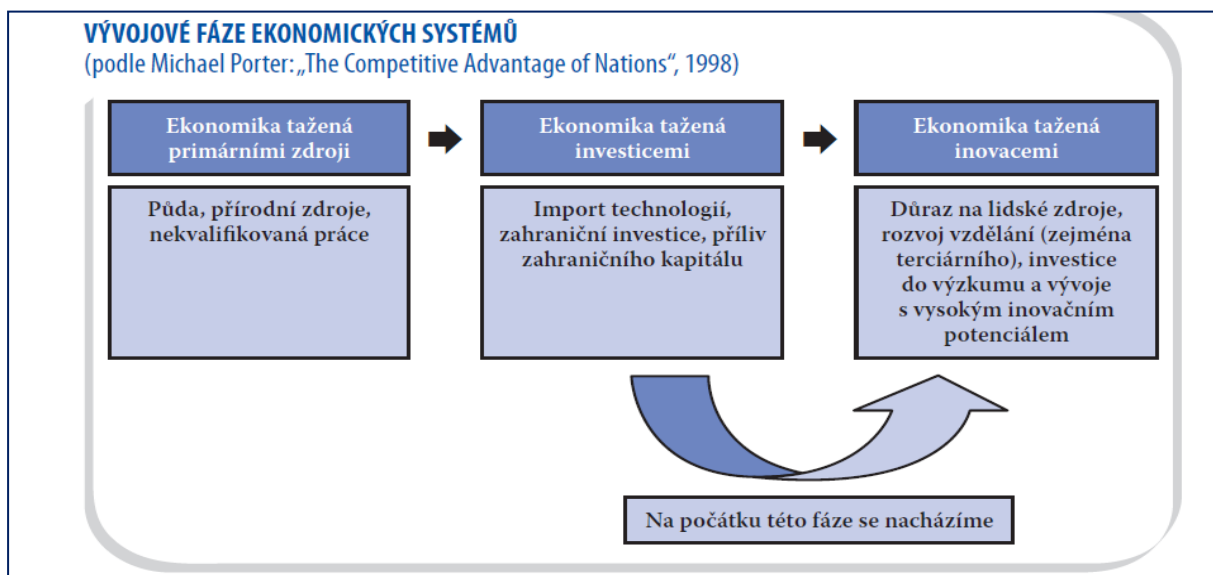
VÝVOJOVÉ FÁZE EKONOMICKÝCH SYSTÉMŮ
(podle Michael Porter: „The Competitive Advantage of Nations“, 1998)

Ekonomika tažená primárními zdroji

Ekonomika tažená investicemi

Ekonomika tažená inovacemi

Půda, přírodní zdroje, nekvalifikovaná práce

Import technologií, zahraniční investice, příliv zahraničního kapitálu

Důraz na lidské zdroje, rozvoj vzdělání (zejména terciárního), investice do výzkumu a vývoje s vysokým inovačním potenciálem

Na počátku této fáze se nacházíme